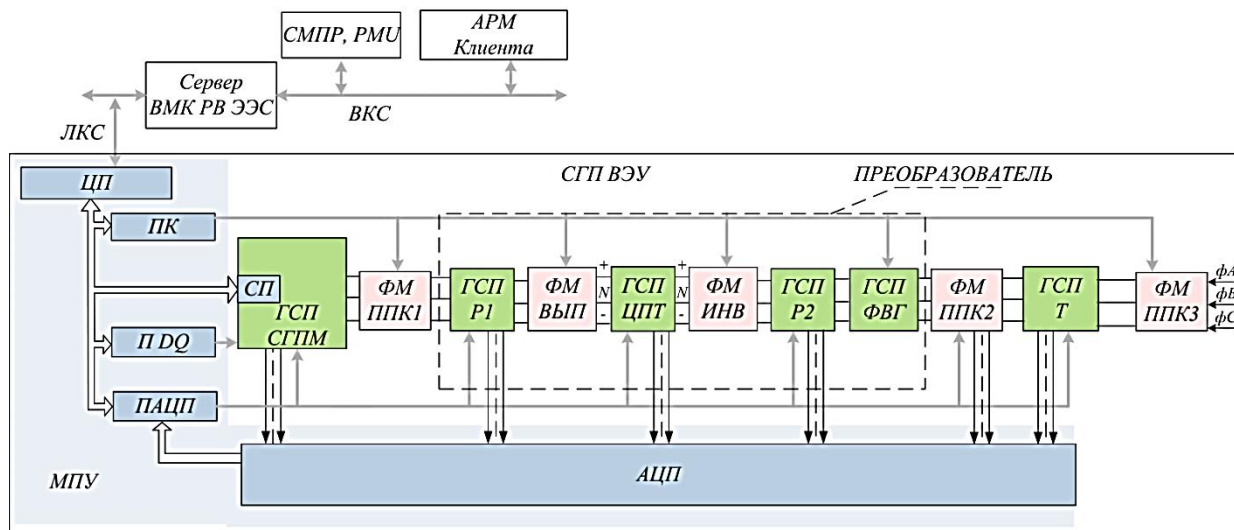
СМПР, PMU

АРМ Клиента

Сервер ВМК РВ ЭЭС

ВКС

ЛКС

ЦП

СГП ВЭУ

ПРЕОБРАЗОВАТЕЛЬ

ПК

СП

ГСП СГПМ

ФМ ППК1

ГСП Р1

ФМ ВЫП

+ N -

ГСП ЦПТ

+ N -

ФМ ИНВ

ГСП Р2

ГСП ФВГ

ФМ ППК2

ГСП Т

ФМ ППК3

фA

фB

фC

П DQ

ПАЦП

МПУ

АЦП